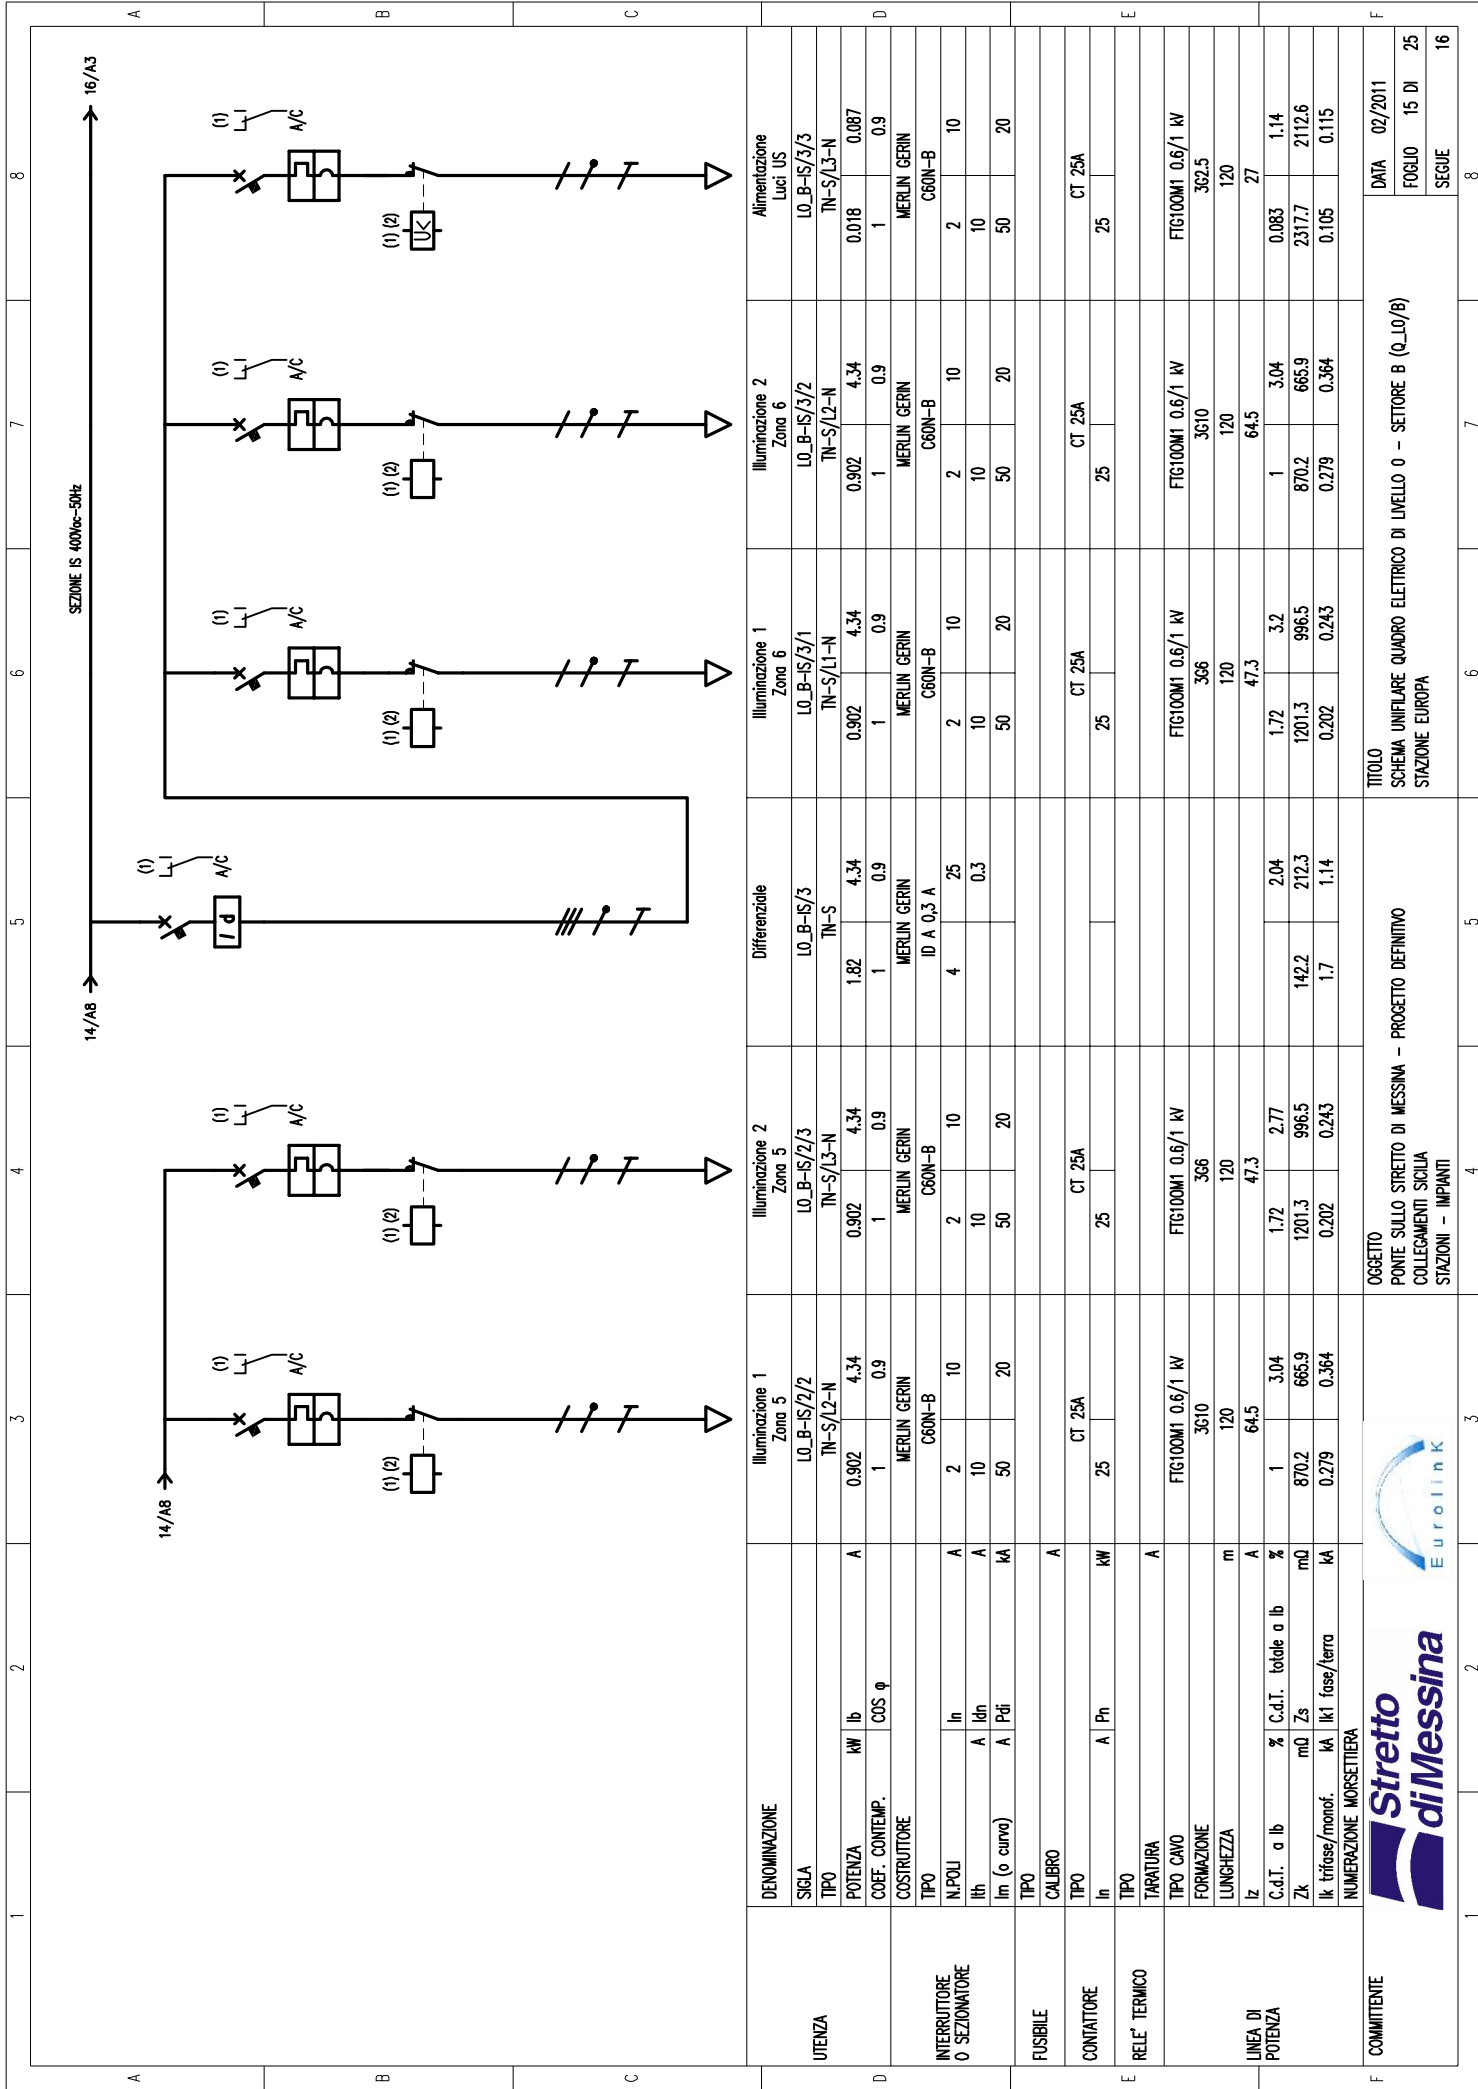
SEZIONE IS 400Vac–50Hz

16/A3
14/A8
14/A8

(1) A/C
(1) (2)

| | | | | Illuminazione 1 Zona 5 | Illuminazione 2 Zona 5 | Differenziale | Illuminazione 1 Zona 6 | Illuminazione 2 Zona 6 | Alimentazione Luci US |
|---|---|---|---|---|---|---|---|---|---|
| UTENZA | DENOMINAZIONE | | | | | | | | |
| | SIGLA | | | L0_B-IS/2/2 | L0_B-IS/2/3 | L0_B-IS/3 | L0_B-IS/3/1 | L0_B-IS/3/2 | L0_B-IS/3/3 |
| | TIPO | | | TN-S/L2-N | TN-S/L3-N | TN-S | TN-S/L1-N | TN-S/L2-N | TN-S/L3-N |
| | POTENZA kW | Ib | A | 0.902 / 4.34 | 0.902 / 4.34 | 1.82 / 4.34 | 0.902 / 4.34 | 0.902 / 4.34 | 0.018 / 0.087 |
| | COEF. CONTEMP. | COS φ | | 1 / 0.9 | 1 / 0.9 | 1 / 0.9 | 1 / 0.9 | 1 / 0.9 | 1 / 0.9 |
| INTERRUTTORE O SEZIONATORE | COSTRUTTORE | | | MERLIN GERIN | MERLIN GERIN | MERLIN GERIN | MERLIN GERIN | MERLIN GERIN | MERLIN GERIN |
| | TIPO | | | C60N-B | C60N-B | ID A 0,3 A | C60N-B | C60N-B | C60N-B |
| | N.POLI | In | A | 2 / 10 | 2 / 10 | 4 / 25 | 2 / 10 | 2 / 10 | 2 / 10 |
| | Ith A | Idn | A | 10 | 10 | 0.3 | 10 | 10 | 10 |
| | Im (o curva) A | Pdi | kA | 50 / 20 | 50 / 20 | | 50 / 20 | 50 / 20 | 50 / 20 |
| FUSIBILE | TIPO | | | | | | | | |
| | CALIBRO | | A | | | | | | |
| CONTATTORE | TIPO | | | CT 25A | CT 25A | | CT 25A | CT 25A | CT 25A |
| | In A | Pn | kW | 25 | 25 | | 25 | 25 | 25 |
| RELE' TERMICO | TIPO | | | | | | | | |
| | TARATURA | | A | | | | | | |
| LINEA DI POTENZA | TIPO CAVO | | | FTG10OM1 0.6/1 kV | FTG10OM1 0.6/1 kV | | FTG10OM1 0.6/1 kV | FTG10OM1 0.6/1 kV | FTG10OM1 0.6/1 kV |
| | FORMAZIONE | | | 3G10 | 3G6 | | 3G6 | 3G10 | 3G2.5 |
| | LUNGHEZZA | | m | 120 | 120 | | 120 | 120 | 120 |
| | Iz | | A | 64.5 | 47.3 | | 47.3 | 64.5 | 27 |
| | C.d.T. a Ib % | C.d.T. totale a Ib | % | 1 / 3.04 | 1.72 / 2.77 | 2.04 | 1.72 / 3.2 | 1 / 3.04 | 0.083 / 1.14 |
| | Zk mΩ | Zs | mΩ | 870.2 / 665.9 | 1201.3 / 996.5 | 142.2 / 212.3 | 1201.3 / 996.5 | 870.2 / 665.9 | 2317.7 / 2112.6 |
| | Ik trifase/monof. kA | Ik1 fase/terra | kA | 0.279 / 0.364 | 0.202 / 0.243 | 1.7 / 1.14 | 0.202 / 0.243 | 0.279 / 0.364 | 0.105 / 0.115 |
| | NUMERAZIONE MORSETTIERA | | | | | | | | |

COMMITTENTE
Stretto di Messina
Eurolink

OGGETTO
PONTE SULLO STRETTO DI MESSINA – PROGETTO DEFINITIVO
COLLEGAMENTI SICILIA
STAZIONI – IMPIANTI

TITOLO
SCHEMA UNIFILARE QUADRO ELETTRICO DI LIVELLO 0 – SETTORE B (Q_L0/B)
STAZIONE EUROPA

DATA 02/2011
FOGLIO 15 DI 25
SEGUE 16